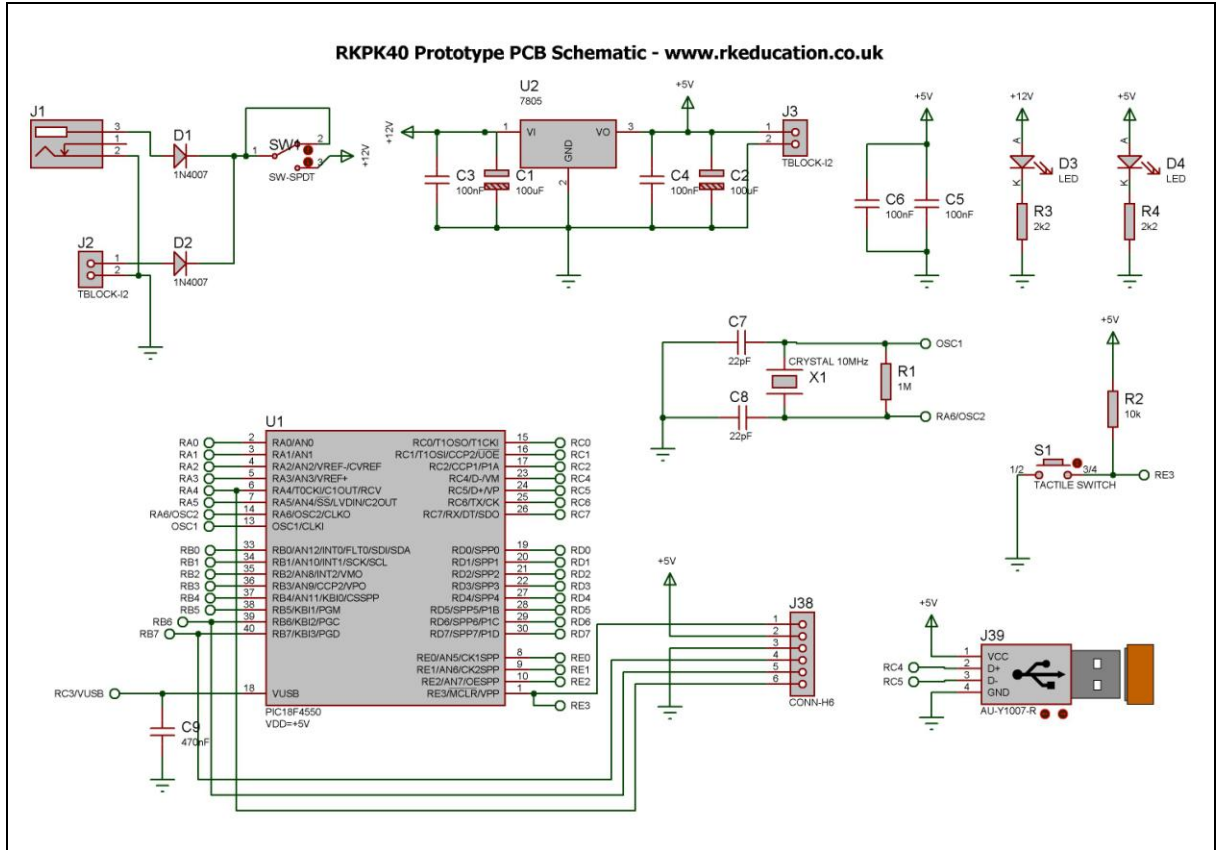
RKPK40 Prototype PCB Schematic - www.rkeducation.co.uk

J1
3
1
2
D1
1N4007
SW1
1
2
3
SW-SPDT
+12V
J2
1
2
TBLOCK-I2
D2
1N4007

U2
7805
+12V
1
VI
VO
3
GND
2
C3
100nF
C1
100uF
+5V
C4
100nF
C2
100uF
J3
1
2
TBLOCK-I2

+5V
C6
100nF
C5
100nF
+12V
A
K
D3
LED
R3
2k2
+5V
A
K
D4
LED
R4
2k2

C7
22pF
CRYSTAL 10MHz
X1
R1
1M
OSC1
C8
22pF
RA6/OSC2

+5V
R2
10k
S1
1/2
3/4
TACTILE SWITCH
RE3

U1
| | | | | | |
|---|---|---|---|---|---|
| RA0 | 2 | RA0/AN0 | RC0/T1OSO/T1CKI | 15 | RC0 |
| RA1 | 3 | RA1/AN1 | RC1/T1OSI/CCP2/UOE | 16 | RC1 |
| RA2 | 4 | RA2/AN2/VREF-/CVREF | RC2/CCP1/P1A | 17 | RC2 |
| RA3 | 5 | RA3/AN3/VREF+ | RC4/D-/VM | 23 | RC4 |
| RA4 | 6 | RA4/T0CKI/C1OUT/RCV | RC5/D+/VP | 24 | RC5 |
| RA5 | 7 | RA5/AN4/SS/LVDIN/C2OUT | RC6/TX/CK | 25 | RC6 |
| RA6/OSC2 | 14 | RA6/OSC2/CLKO | RC7/RX/DT/SDO | 26 | RC7 |
| OSC1 | 13 | OSC1/CLKI | | | |
| RB0 | 33 | RB0/AN12/INT0/FLT0/SDI/SDA | RD0/SPP0 | 19 | RD0 |
| RB1 | 34 | RB1/AN10/INT1/SCK/SCL | RD1/SPP1 | 20 | RD1 |
| RB2 | 35 | RB2/AN8/INT2/VMO | RD2/SPP2 | 21 | RD2 |
| RB3 | 36 | RB3/AN9/CCP2/VPO | RD3/SPP3 | 22 | RD3 |
| RB4 | 37 | RB4/AN11/KBI0/CSSPP | RD4/SPP4 | 27 | RD4 |
| RB5 | 38 | RB5/KBI1/PGM | RD5/SPP5/P1B | 28 | RD5 |
| RB6 | 39 | RB6/KBI2/PGC | RD6/SPP6/P1C | 29 | RD6 |
| RB7 | 40 | RB7/KBI3/PGD | RD7/SPP7/P1D | 30 | RD7 |
| | | | RE0/AN5/CK1SPP | 8 | RE0 |
| | | | RE1/AN6/CK2SPP | 9 | RE1 |
| | | | RE2/AN7/OESPP | 10 | RE2 |
| RC3/VUSB | 18 | VUSB | RE3/MCLR/VPP | 1 | RE3 |

PIC18F4550
VDD=+5V
C9
470nF

+5V
J38
1
2
3
4
5
6
CONN-H6

+5V
J39
RC4
RC5
1
2
3
4
VCC
D+
D-
GND
AU-Y1007-R